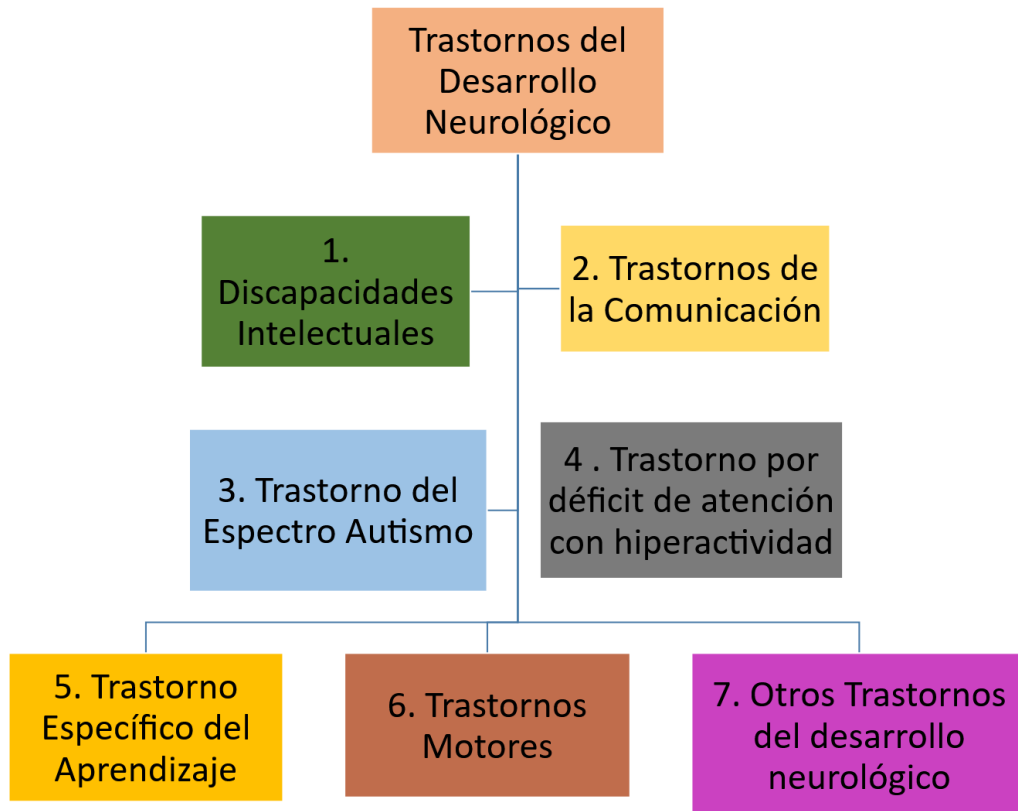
Trastornos del Desarrollo Neurológico

1. Discapacidades Intelectuales

2. Trastornos de la Comunicación

3. Trastorno del Espectro Autismo

4 . Trastorno por déficit de atención con hiperactividad

5. Trastorno Específico del Aprendizaje

6. Trastornos Motores

7. Otros Trastornos del desarrollo neurológico